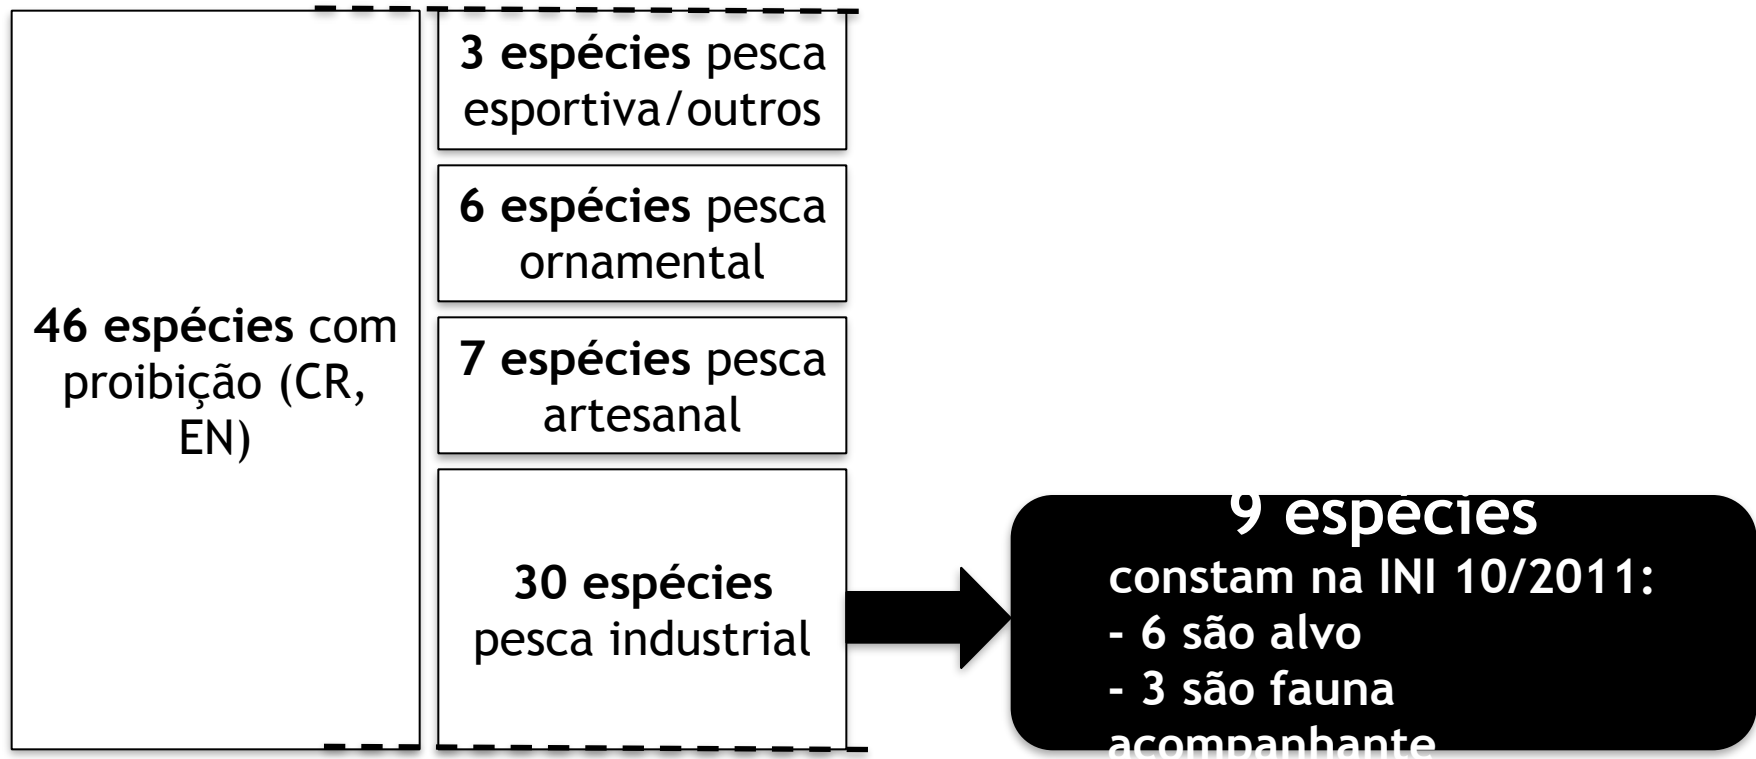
46 espécies com proibição (CR, EN)

3 espécies pesca esportiva/outros

6 espécies pesca ornamental

7 espécies pesca artesanal

30 espécies pesca industrial

9 espécies
constam na INI 10/2011:
- 6 são alvo
- 3 são fauna acompanhante